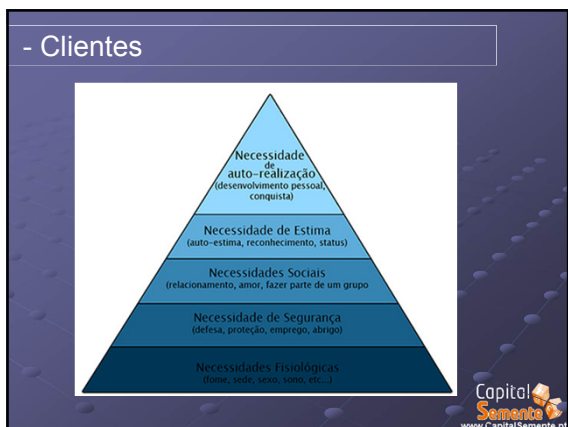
- Clientes

Necessidade de auto-realização (desenvolvimento pessoal, conquista)

Necessidade de Estima (auto-estima, reconhecimento, status)

Necessidades Sociais (relacionamento, amor, fazer parte de um grupo

Necessidade de Segurança (defesa, proteção, emprego, abrigo)

Necessidades Fisiológicas (fome, sede, sexo, sono, etc...)

Capital Semente
www.CapitalSemente.pt